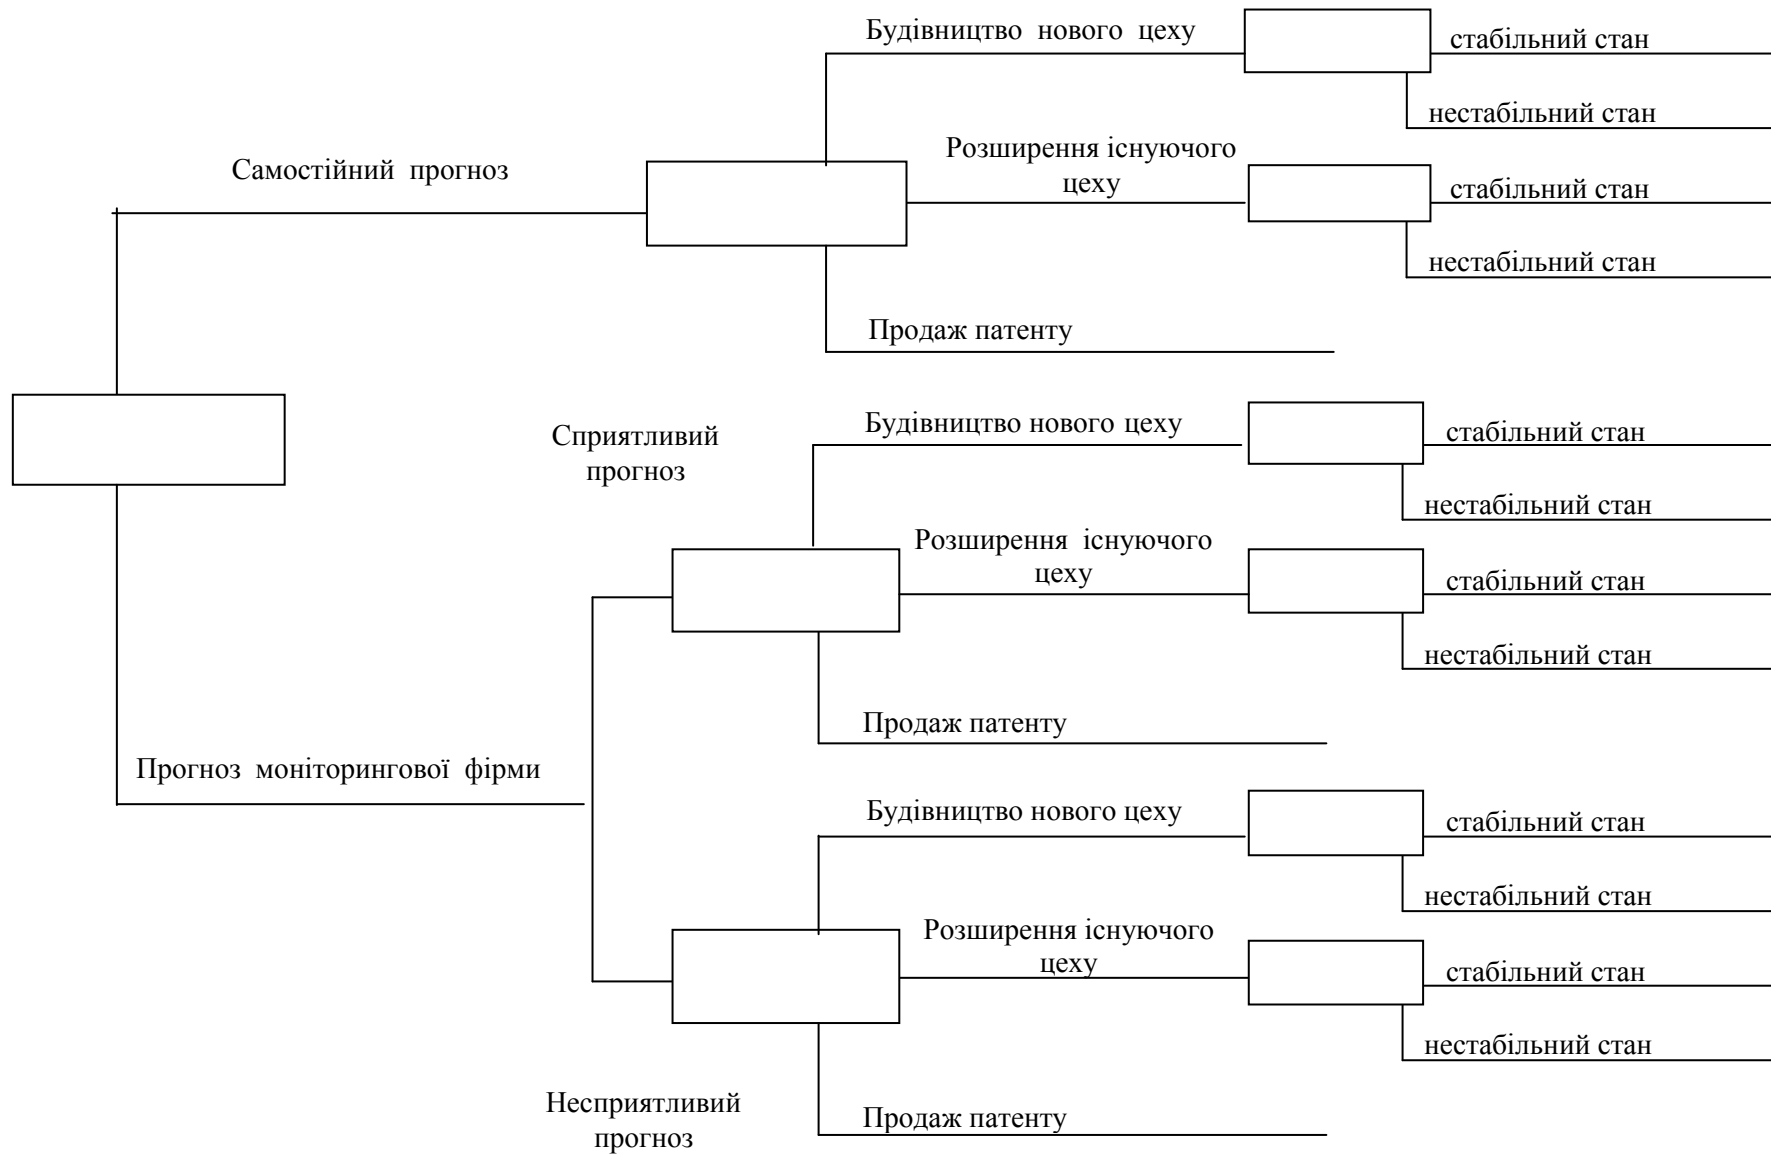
Будівництво нового цеху
стабільний стан
нестабільний стан
Самостійний прогноз
Розширення існуючого цеху
стабільний стан
нестабільний стан
Продаж патенту
Сприятливий прогноз
Будівництво нового цеху
стабільний стан
нестабільний стан
Розширення існуючого цеху
стабільний стан
нестабільний стан
Продаж патенту
Прогноз моніторингової фірми
Будівництво нового цеху
стабільний стан
нестабільний стан
Розширення існуючого цеху
стабільний стан
нестабільний стан
Несприятливий прогноз
Продаж патенту